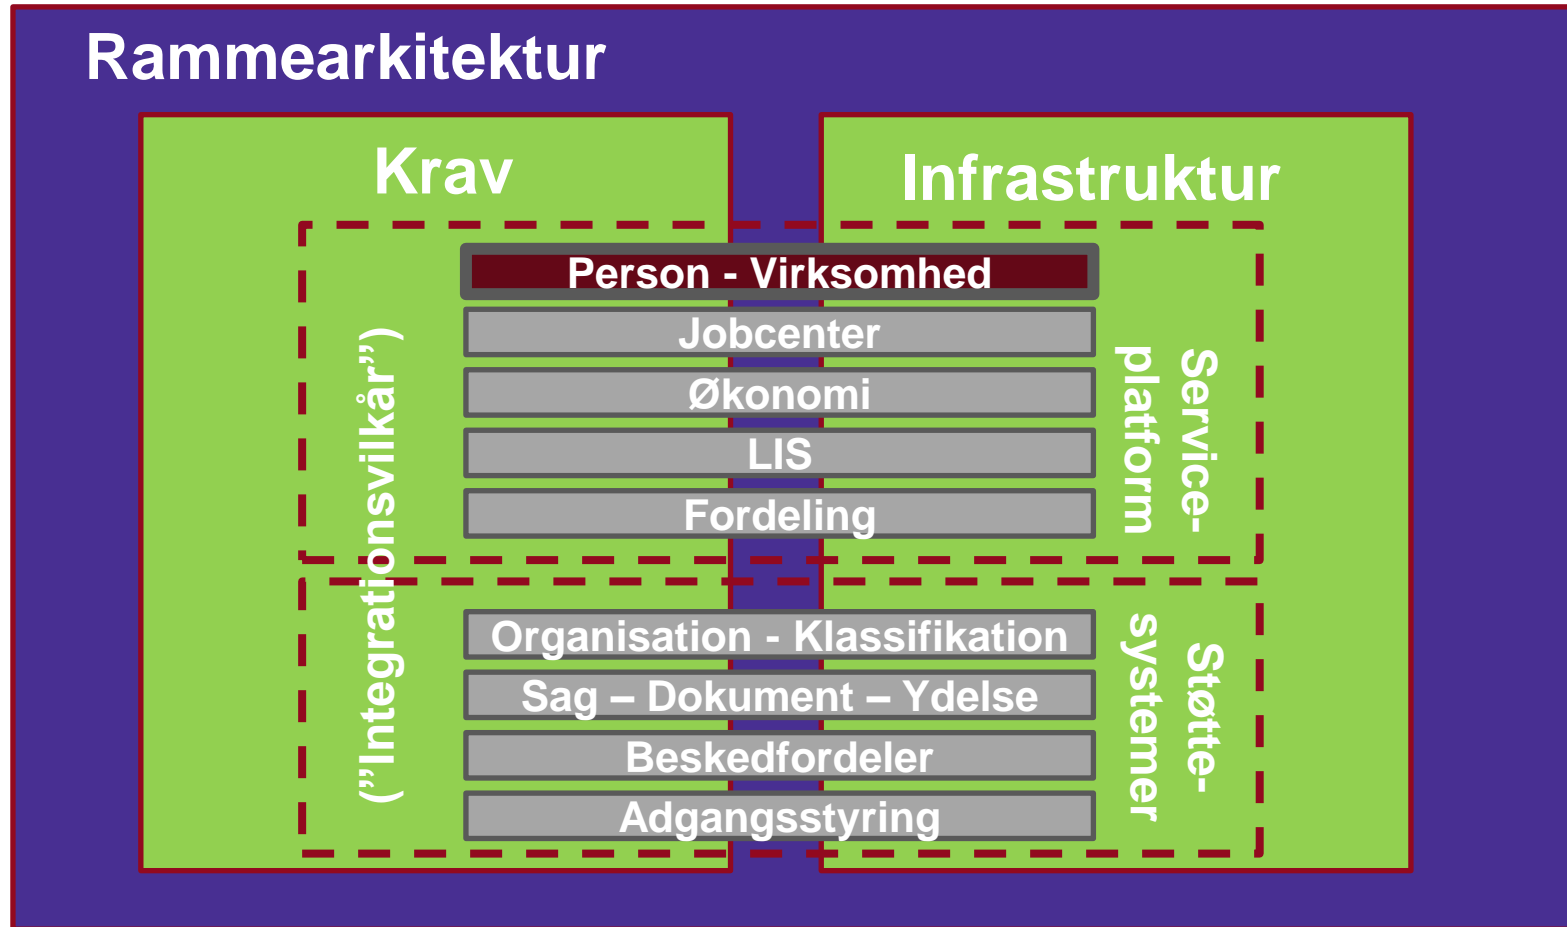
Rammearkitektur

Krav

Infrastruktur

(”Integrationsvilkår”)

Person - Virksomhed
Jobcenter
Økonomi
LIS
Fordeling

Service-
platform

Organisation - Klassifikation
Sag – Dokument – Ydelse
Beskedfordeler
Adgangsstyring

Støtte-
systemer